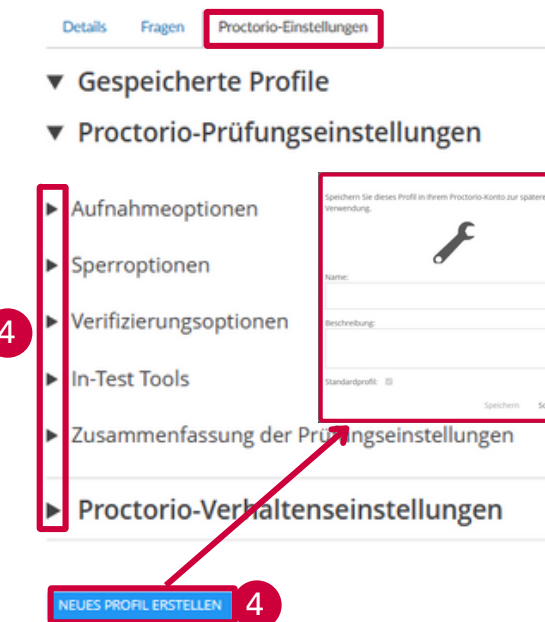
Details Fragen Proctorio-Einstellungen

▼ Gespeicherte Profile

▼ Proctorio-Prüfungseinstellungen

▶ Aufnahmeoptionen

▶ Sperroptionen

4

▶ Verifizierungsoptionen

▶ In-Test Tools

▶ Zusammenfassung der Prüfungseinstellungen

▶ Proctorio-Verhaltenseinstellungen

Speichern Sie dieses Profil in Ihrem Proctorio-Konto zur spätere Verwendung.

Name:

Beschreibung:

Standardprofil:

Speichern Sc

NEUES PROFIL ERSTELLEN 4